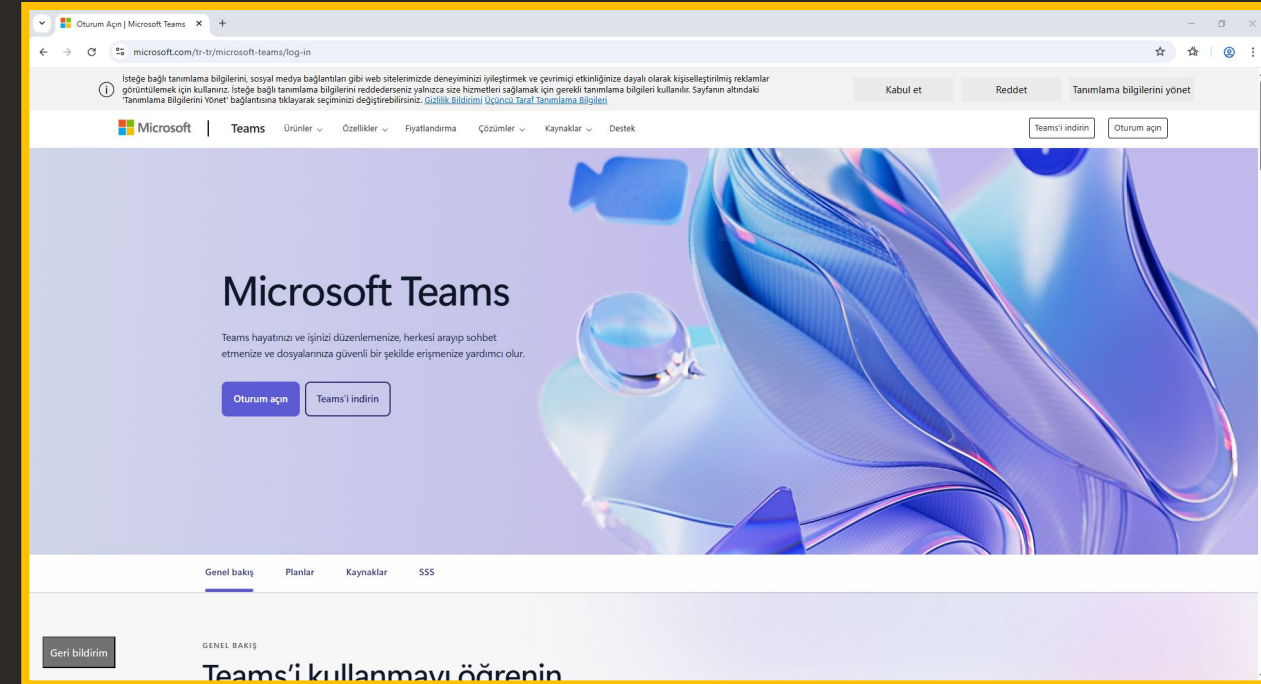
Oturum Açın | Microsoft Teams

microsoft.com/tr-tr/microsoft-teams/log-in

İsteğe bağlı tanımlama bilgilerini, sosyal medya bağlantıları gibi web sitelerimizde deneyiminizi iyileştirmek ve çevrimiçi etkinliğinize dayalı olarak kişiselleştirilmiş reklamlar görüntülemek için kullanırız. İsteğe bağlı tanımlama bilgilerini reddederseniz yalnızca size hizmetleri sağlamak için gerekli tanımlama bilgileri kullanılır. Sayfanın altındaki 'Tanımlama Bilgilerini Yönet' bağlantısına tıklayarak seçiminizi değiştirebilirsiniz. Gizlilik Bildirimi Üçüncü Taraf Tanımlama Bilgileri

Kabul et | Reddet | Tanımlama bilgilerini yönet

Microsoft | Teams Ürünler Özellikler Fiyatlandırma Çözümler Kaynaklar Destek

Teams'i indirin | Oturum açın

Microsoft Teams

Teams hayatınızı ve işinizi düzenlemenize, herkesi arayıp sohbet etmenize ve dosyalarınıza güvenli bir şekilde erişmenize yardımcı olur.

Oturum açın | Teams'i indirin

Genel bakış Planlar Kaynaklar SSS

GENEL BAKIŞ

Teams'i kullanmayı öğrenin

Geri bildirim